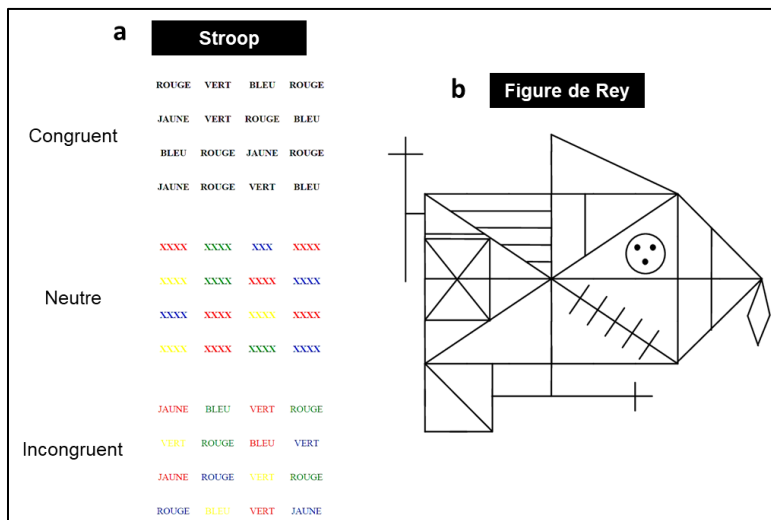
a

Stroop

Congruent

| ROUGE | VERT | BLEU | ROUGE |
|---|---|---|---|
| JAUNE | VERT | ROUGE | BLEU |
| BLEU | ROUGE | JAUNE | ROUGE |
| JAUNE | ROUGE | VERT | BLEU |

Neutre

| XXXX | XXXX | XXX | XXXX |
|---|---|---|---|
| XXXX | XXXX | XXXX | XXXX |
| XXXX | XXXX | XXXX | XXXX |
| XXXX | XXXX | XXXX | XXXX |

Incongruent

| JAUNE | BLEU | VERT | ROUGE |
|---|---|---|---|
| VERT | ROUGE | BLEU | VERT |
| JAUNE | ROUGE | VERT | ROUGE |
| ROUGE | BLEU | VERT | JAUNE |

b

Figure de Rey